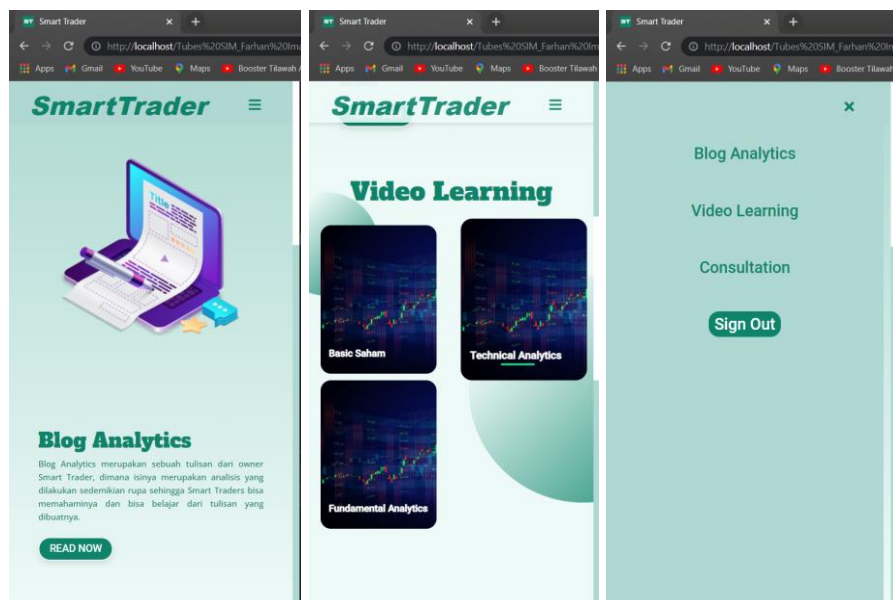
Smart Trader ×

http://localhost/Tubes%20SIM_Farhan%20lm

Apps Gmail YouTube Maps Booster Tilawah

SmartTrader

Title

Blog Analytics

Blog Analytics merupakan sebuah tulisan dari owner Smart Trader, dimana isinya merupakan analisis yang dilakukan sedemikian rupa sehingga Smart Traders bisa memahaminya dan bisa belajar dari tulisan yang dibuatnya.

READ NOW

Smart Trader ×

http://localhost/Tubes%20SIM_Farhan%20lm

Apps Gmail YouTube Maps Booster Tilawah

SmartTrader

Video Learning

Basic Saham

Technical Analytics

Fundamental Analytics

Smart Trader ×

http://localhost/Tubes%20SIM_Farhan%20lm

Apps Gmail YouTube Maps Booster Tilawah

×

Blog Analytics

Video Learning

Consultation

Sign Out